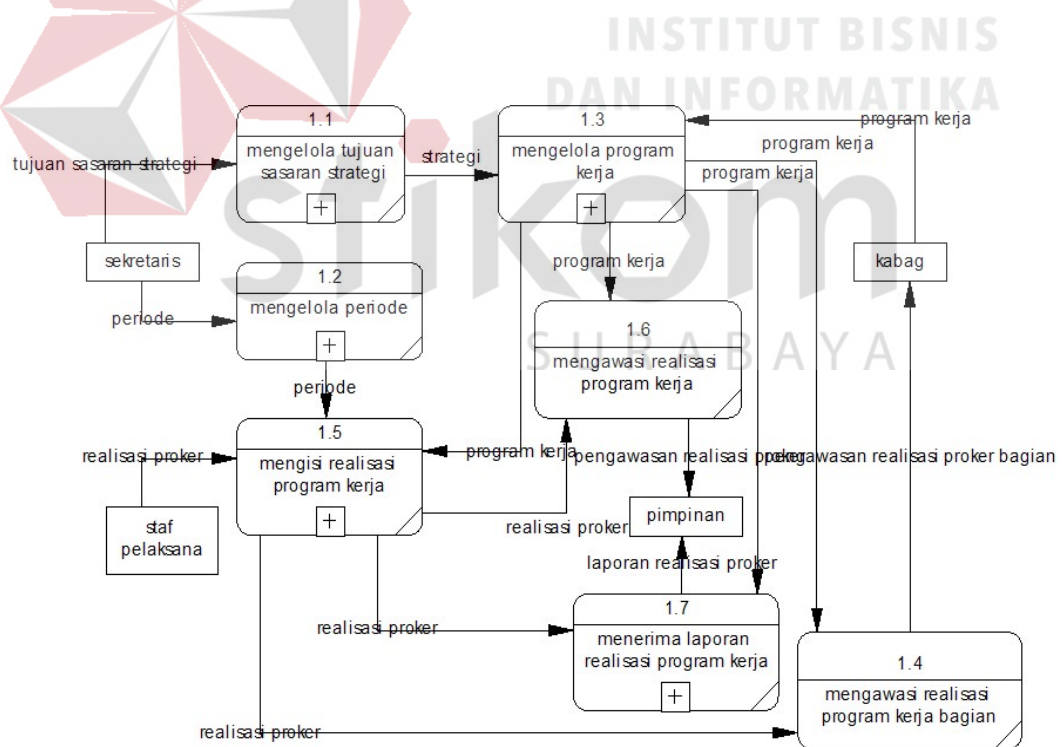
INSTITUT BISNIS
DAN INFORMATIKA

stikom
SURABAYA

1.1
mengelola tujuan sasaran strategi
+

tujuan sasaran strategi

strategi

1.3
mengelola program kerja
+

program kerja

program kerja

program kerja

sekretaris

1.2
mengelola periode
+

periode

program kerja

kabag

1.6
mengawasi realisasi program kerja

periode

1.5
mengisi realisasi program kerja
+

realisasi proker

program kerja

pengawasan realisasi proker

pengawasan realisasi proker bagian

staf pelaksana

realisasi proker

pimpinan

laporan realisasi proker

realisasi proker

1.7
menerima laporan realisasi program kerja
+

1.4
mengawasi realisasi program kerja bagian

realisasi proker